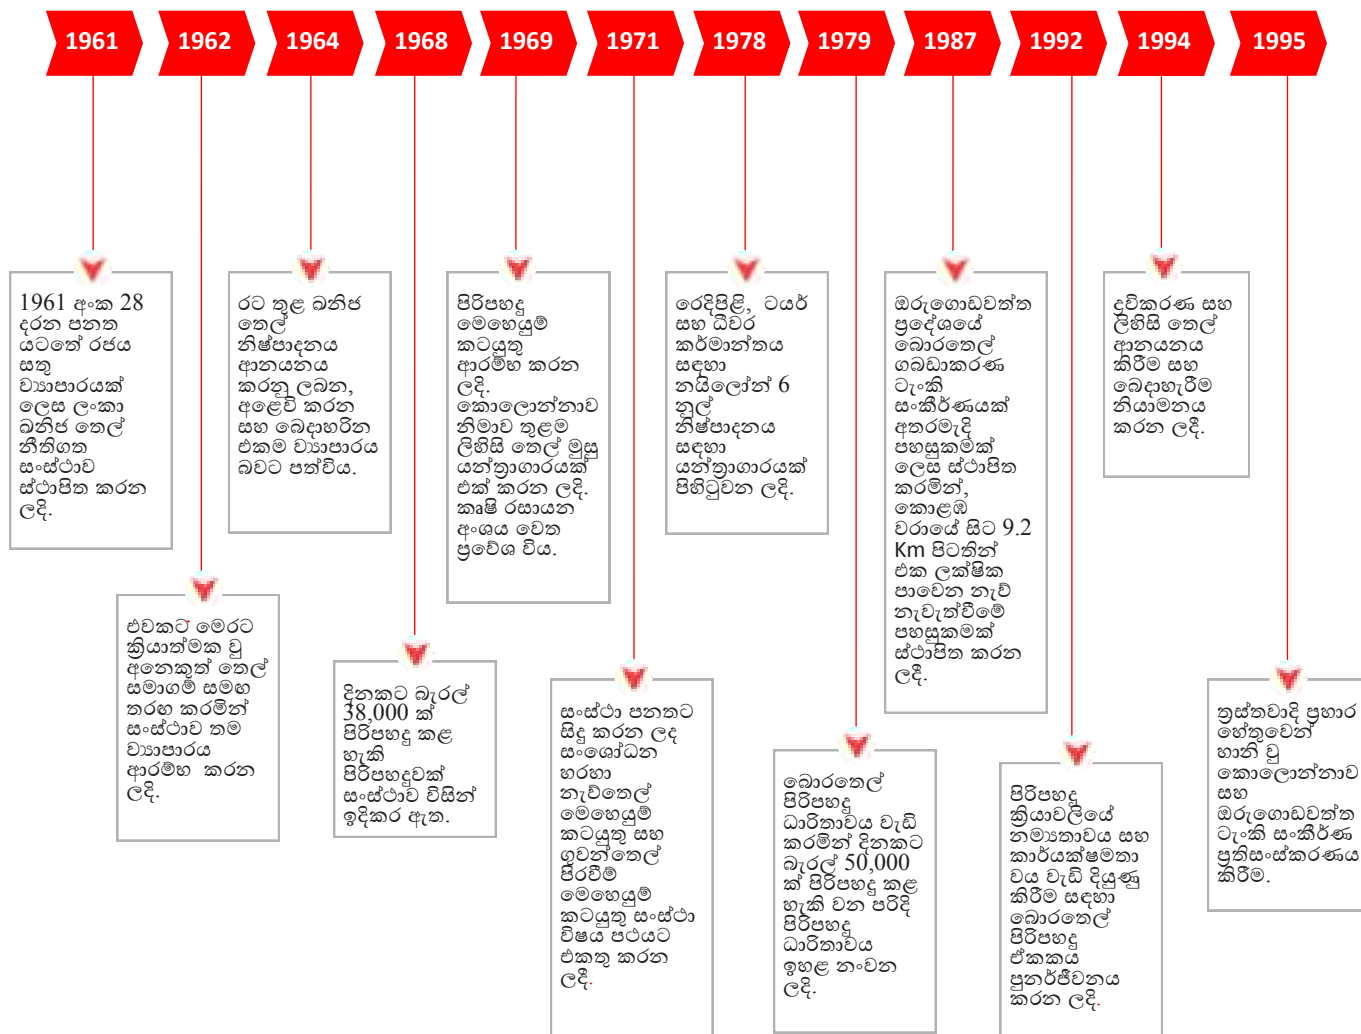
1961

1962

1964

1968

1969

1971

1978

1979

1987

1992

1994

1995

1961 අංක 28 දරන පනත යටතේ රජය සතු ව්‍යාපාරයක් ලෙස ලංකා ඛනිජ තෙල් නීතිගත සංස්ථාව ස්ථාපිත කරන ලදී.

එවකට මෙරට ක්‍රියාත්මක වූ අනෙකුත් තෙල් සමාගම් සමඟ තරඟ කරමින් සංස්ථාව තම ව්‍යාපාරය ආරම්භ කරන ලදී.

රට තුළ ඛනිජ තෙල් නිෂ්පාදනය ආනයනය කරනු ලබන, අළෙවි කරන සහ බෙදාහරින එකම ව්‍යාපාරය බවට පත්විය.

දිනකට බැරල් 38,000 ක් පිරිපහදු කළ හැකි පිරිපහදුවක් සංස්ථාව විසින් ඉදිකර ඇත.

පිරිපහදු මෙහෙයුම් කටයුතු ආරම්භ කරන ලදී. කොලොන්නාව නිමාව තුළම ලිහිසි තෙල් මුසු යන්ත්‍රාගාරයක් එක් කරන ලදී. කෘෂි රසායන අංශය වෙත ප්‍රවේශ විය.

සංස්ථා පනතට සිදු කරන ලද සංශෝධන හරහා නැව්තෙල් මෙහෙයුම් කටයුතු සහ ගුවන්තෙල් පිරවීම් මෙහෙයුම් කටයුතු සංස්ථා විෂය පථයට එකතු කරන ලදී.

රෙදිපිළි, ටයර් සහ ධීවර කර්මාන්තය සඳහා නයිලෝන් 6 නූල් නිෂ්පාදනය සඳහා යන්ත්‍රාගාරයක් පිහිටුවන ලදී.

බොරතෙල් පිරිපහදු ධාරිතාවය වැඩි කරමින් දිනකට බැරල් 50,000 ක් පිරිපහදු කළ හැකි වන පරිදි පිරිපහදු ධාරිතාවය ඉහළ නංවන ලදී.

ඔරුගොඩවත්ත ප්‍රදේශයේ බොරතෙල් ගබඩාකරණ ටැංකි සංකීර්ණයක් අතරමැදි පහසුකමක් ලෙස ස්ථාපිත කරමින්, කොළඹ වරායේ සිට 9.2 Km පිටතින් එක ලක්ෂික පාවෙන නැව් නැවැත්වීමේ පහසුකමක් ස්ථාපිත කරන ලදී.

පිරිපහදු ක්‍රියාවලියේ නම්‍යතාවය සහ කාර්යක්ෂමතා වය වැඩි දියුණු කිරීම සඳහා බොරතෙල් පිරිපහදු ඒකකය පුනර්ජීවනය කරන ලදී.

ද්‍රවිකරණ සහ ලිහිසි තෙල් ආනයනය කිරීම සහ බෙදාහැරීම නියාමනය කරන ලදී.

ත්‍රස්තවාදී ප්‍රහාර හේතුවෙන් හානි වූ කොලොන්නාව සහ ඔරුගොඩවත්ත ටැංකි සංකීර්ණ ප්‍රතිසංස්කරණය කිරීම.